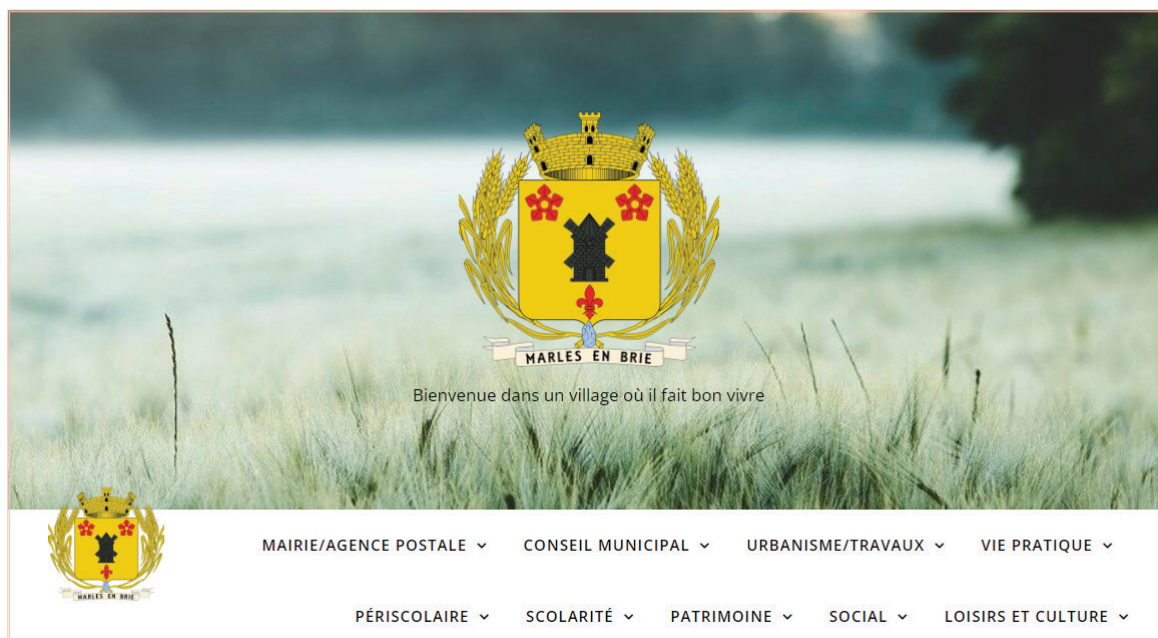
MARLES EN BRIE

Bienvenue dans un village où il fait bon vivre

MARLES EN BRIE

MAIRIE/AGENCE POSTALE CONSEIL MUNICIPAL URBANISME/TRAVAUX VIE PRATIQUE

PÉRISCOLAIRE SCOLARITÉ PATRIMOINE SOCIAL LOISIRS ET CULTURE